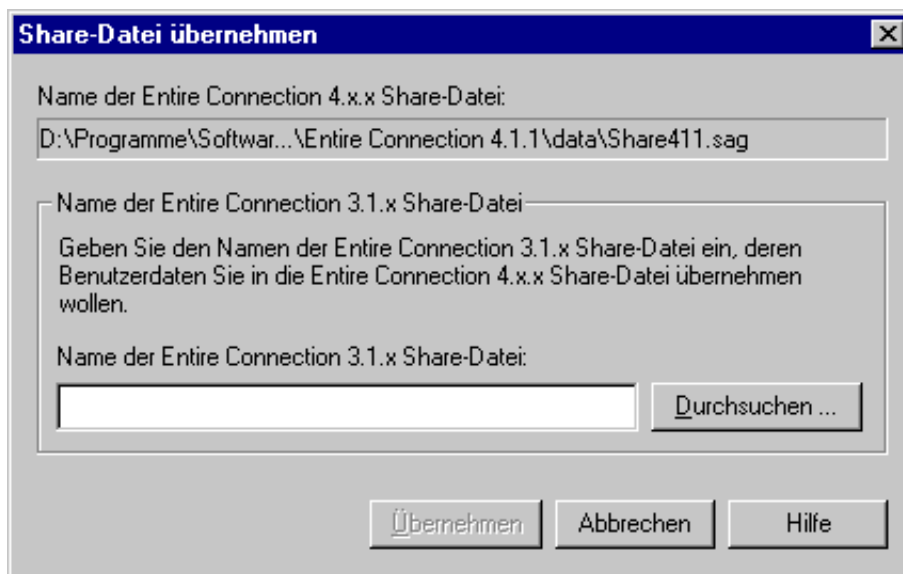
Share-Datei übernehmen

Name der Entire Connection 4.x.x Share-Datei:

D:\Programme\Softwar...\Entire Connection 4.1.1\data\Share411.sag

Name der Entire Connection 3.1.x Share-Datei

Geben Sie den Namen der Entire Connection 3.1.x Share-Datei ein, deren Benutzerdaten Sie in die Entire Connection 4.x.x Share-Datei übernehmen wollen.

Name der Entire Connection 3.1.x Share-Datei:

Durchsuchen ...

Übernehmen

Abbrechen

Hilfe